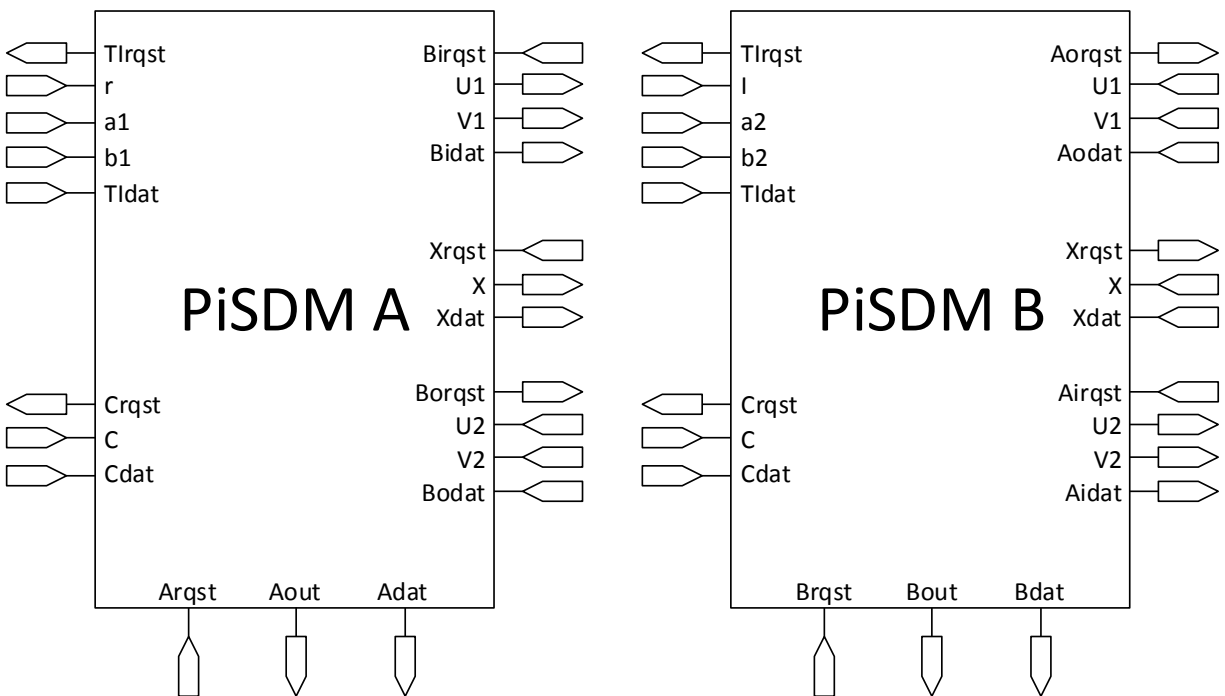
TIrqst
r
a1
b1
TIdat

Birqst
U1
V1
Bidat

Xrqst
X
Xdat

PiSDM A

Crqst
C
Cdat

Borqst
U2
V2
Bodat

Arqst
Aout
Adat

TIrqst
I
a2
b2
TIdat

Aorqst
U1
V1
Aodat

Xrqst
X
Xdat

PiSDM B

Crqst
C
Cdat

Airqst
U2
V2
Aidat

Brqst
Bout
Bdat